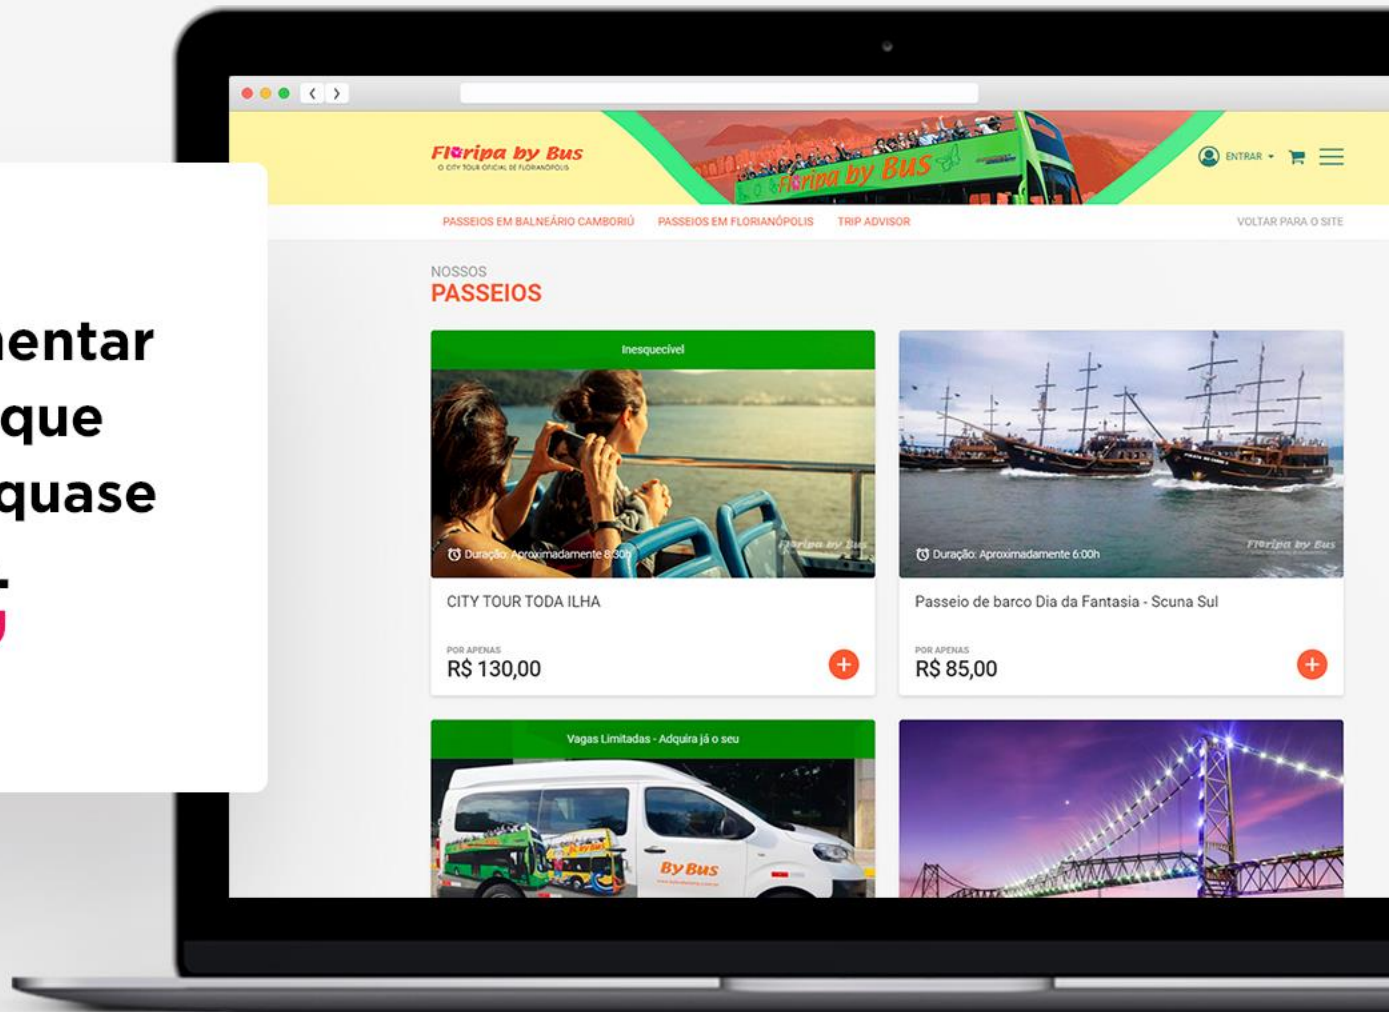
nentar
que
quase

Floripa by Bus
O CITY TOUR OFICIAL DE FLORIANÓPOLIS

Floripa by Bus

ENTRAR

PASSEIOS EM BALNEÁRIO CAMBORIÚ PASSEIOS EM FLORIANÓPOLIS TRIP ADVISOR

VOLTAR PARA O SITE

NOSSOS
PASSEIOS

Inesquecível

Duração: Aproximadamente 8:30h

Floripa by Bus

CITY TOUR TODA ILHA

POR APENAS
R$ 130,00

Duração: Aproximadamente 6:00h

Floripa by Bus

Passeio de barco Dia da Fantasia - Scuna Sul

POR APENAS
R$ 85,00

Vagas Limitadas - Adquira já o seu

By Bus